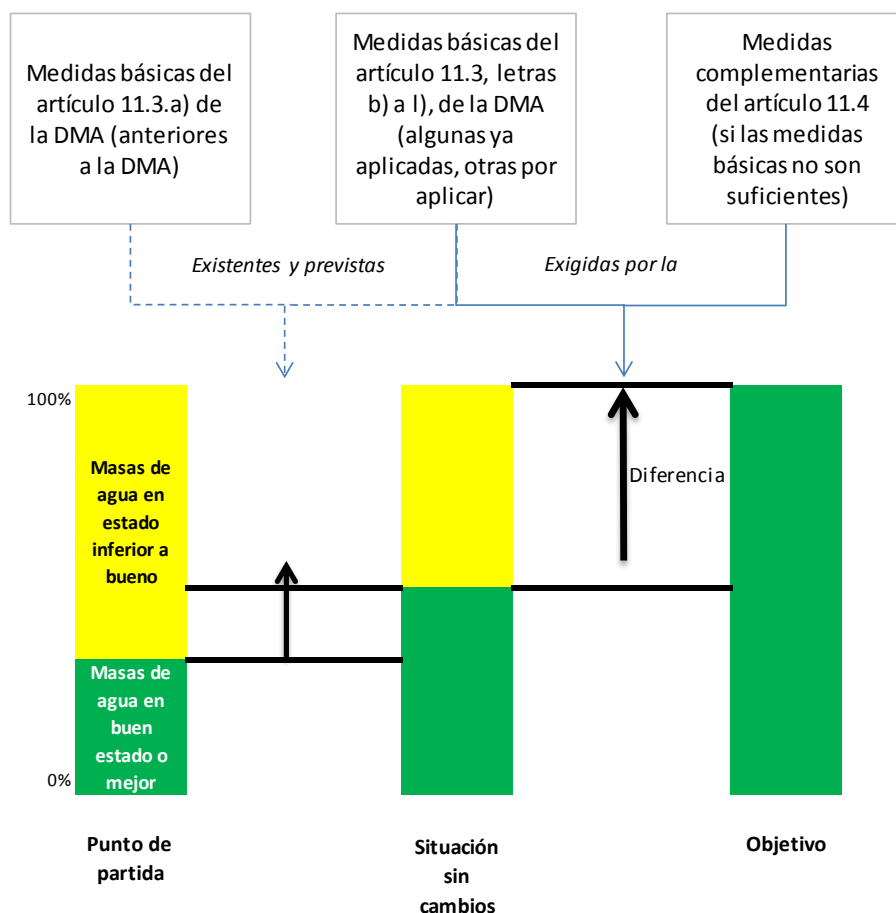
Medidas básicas del artículo 11.3.a) de la DMA (anteriores a la DMA)

Medidas básicas del artículo 11.3, letras b) a l), de la DMA (algunas ya aplicadas, otras por aplicar)

Medidas complementarias del artículo 11.4 (si las medidas básicas no son suficientes)

Existentes y previstas

Exigidas por la

100%

Masas de agua en estado inferior a bueno

Masas de agua en buen estado o mejor

0%

Diferencia

Punto de partida

Situación sin cambios

Objetivo